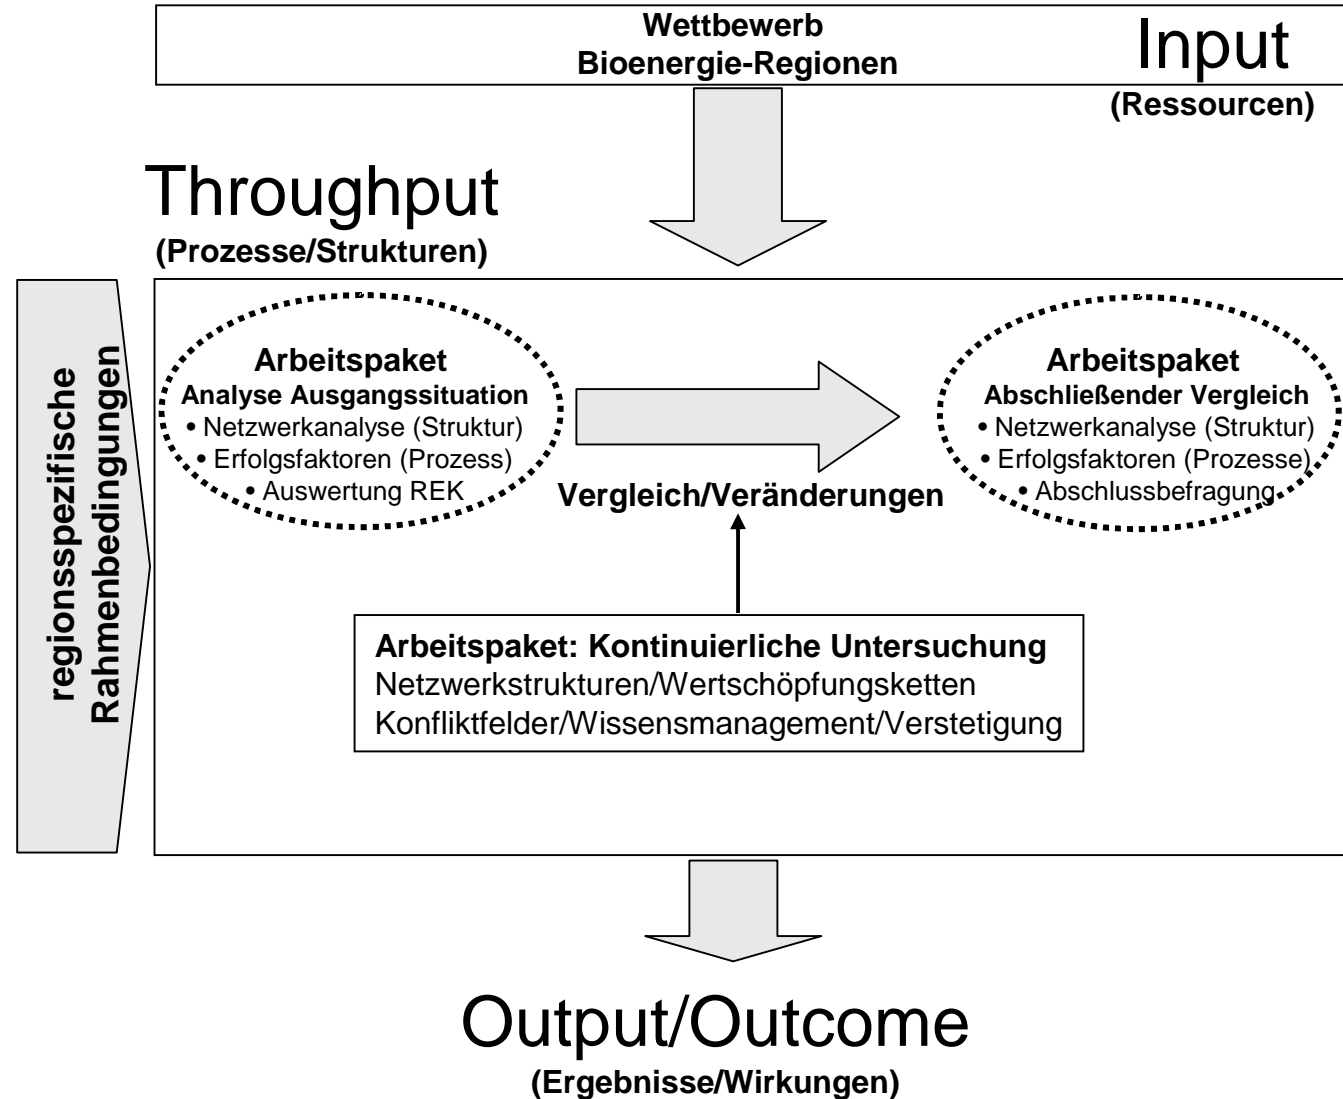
Wettbewerb
Bioenergie-Regionen

Input
(Ressourcen)

Throughput
(Prozesse/Strukturen)

regionsspezifische Rahmenbedingungen

Arbeitspaket
Analyse Ausgangssituation
• Netzwerkanalyse (Struktur)
• Erfolgsfaktoren (Prozess)
• Auswertung REK

Vergleich/Veränderungen

Arbeitspaket
Abschließender Vergleich
• Netzwerkanalyse (Struktur)
• Erfolgsfaktoren (Prozesse)
• Abschlussbefragung

Arbeitspaket: Kontinuierliche Untersuchung
Netzwerkstrukturen/Wertschöpfungsketten
Konfliktfelder/Wissensmanagement/Verstetigung

Output/Outcome
(Ergebnisse/Wirkungen)